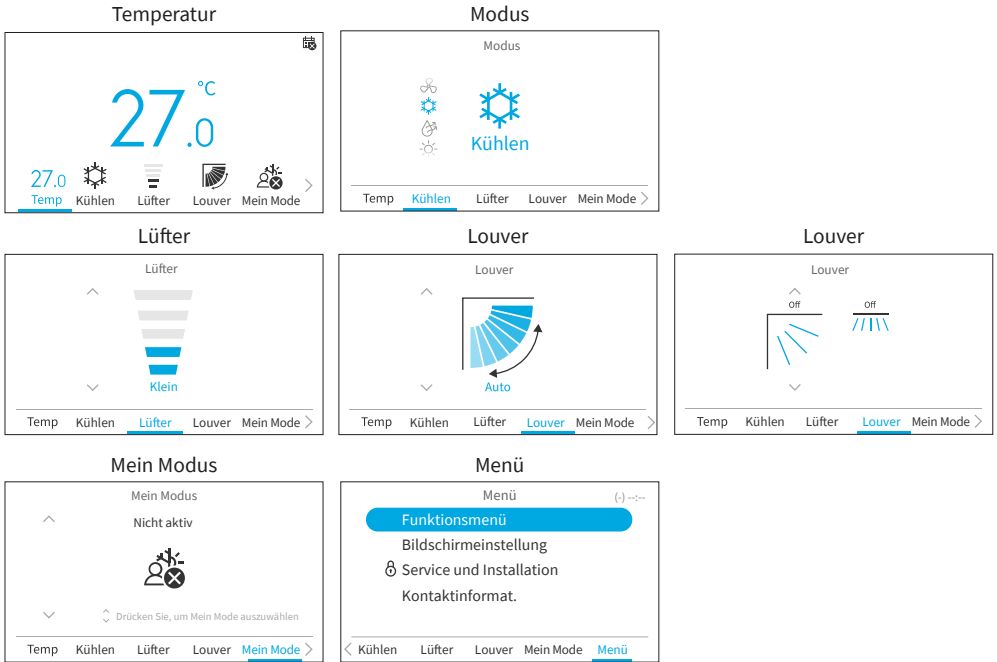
Temperatur

27.0 °C

27.0 Temp | Kühlen | Lüfter | Louver | Mein Mode

Modus

Modus

Kühlen

Temp | Kühlen | Lüfter | Louver | Mein Mode

Lüfter

Lüfter

Klein

Temp | Kühlen | Lüfter | Louver | Mein Mode

Louver

Louver

Auto

Temp | Kühlen | Lüfter | Louver | Mein Mode

Louver

Louver

Off

Off

Temp | Kühlen | Lüfter | Louver | Mein Mode

Mein Modus

Mein Modus

Nicht aktiv

Drücken Sie, um Mein Mode auszuwählen

Temp | Kühlen | Lüfter | Louver | Mein Mode

Menü

Menü

(-) --:--

Funktionsmenü

Bildschirmeinstellung

Service und Installation

Kontaktinformat.

Kühlen | Lüfter | Louver | Mein Mode | Menü